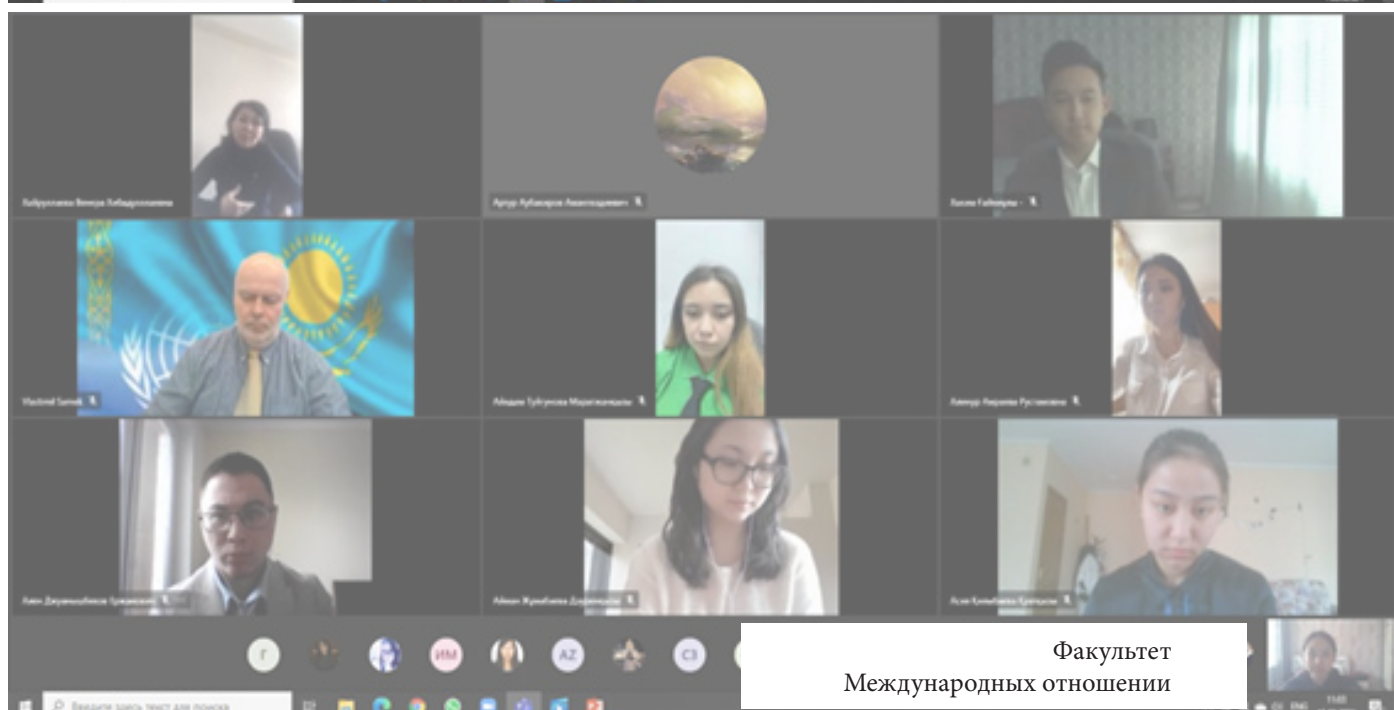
Хайруллаева Венера Хибадуллаевна

Артур Агибаєв Анатолійович

Хасен Габиуллы

Vladimir Sumak

Айкерим Тулегенова

Алимур Акрамова Рустамовна

Азат Джаримгалиев Куанышевич

Айман Жумабаева

Асем Калыбаева

Г

ИМ

AZ

СЗ

Введите здесь текст для поиска

ENG

Факультет
Международных отношении